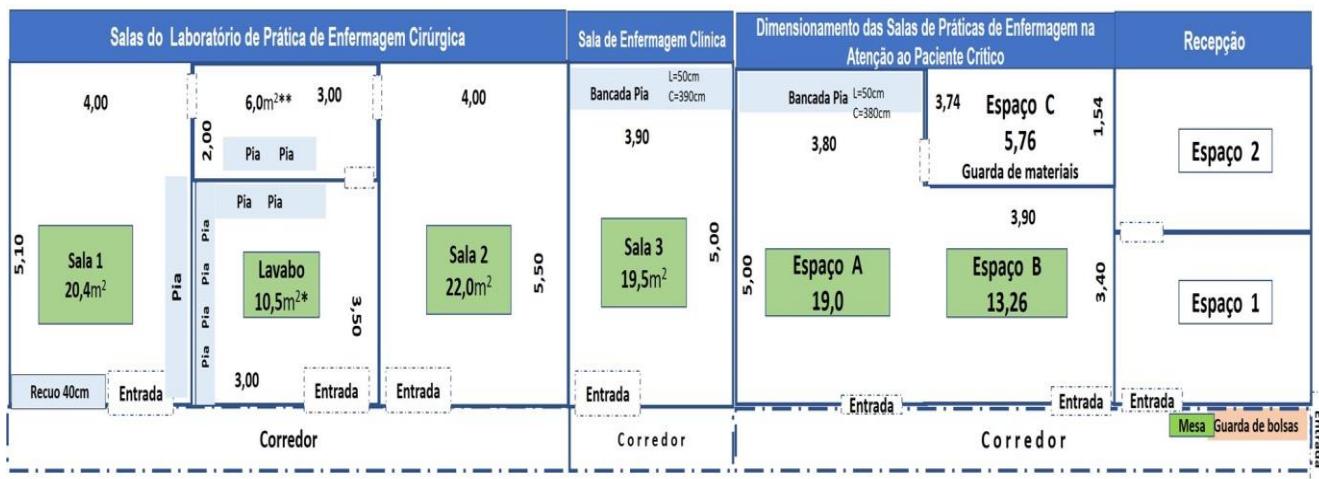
Salas do Laboratório de Prática de Enfermagem Cirúrgica

4,00

6,0m²**

3,00

4,00

2,00

Pia Pia

Pia Pia

5,10

Sala 1
20,4m²

Pia

Pia

Pia

Pia

Pia

Lavabo
10,5m²*

3,50

Sala 2
22,0m²

5,50

3,00

Recuo 40cm

Entrada

Entrada

Entrada

Corredor

Sala de Enfermagem Clínica

Bancada Pia L=50cm C=390cm

3,90

Sala 3
19,5m²

5,00

Entrada

Corredor

Dimensionamento das Salas de Práticas de Enfermagem na Atenção ao Paciente Critico

Bancada Pia L=50cm C=380cm

3,74

Espaço C
5,76
Guarda de materiais

1,54

3,80

3,90

5,00

Espaço A
19,0

Espaço B
13,26

3,40

Entrada

Entrada

Corredor

Recepção

Espaço 2

Espaço 1

Entrada

Mesa

Guarda de bolsas

Entrada